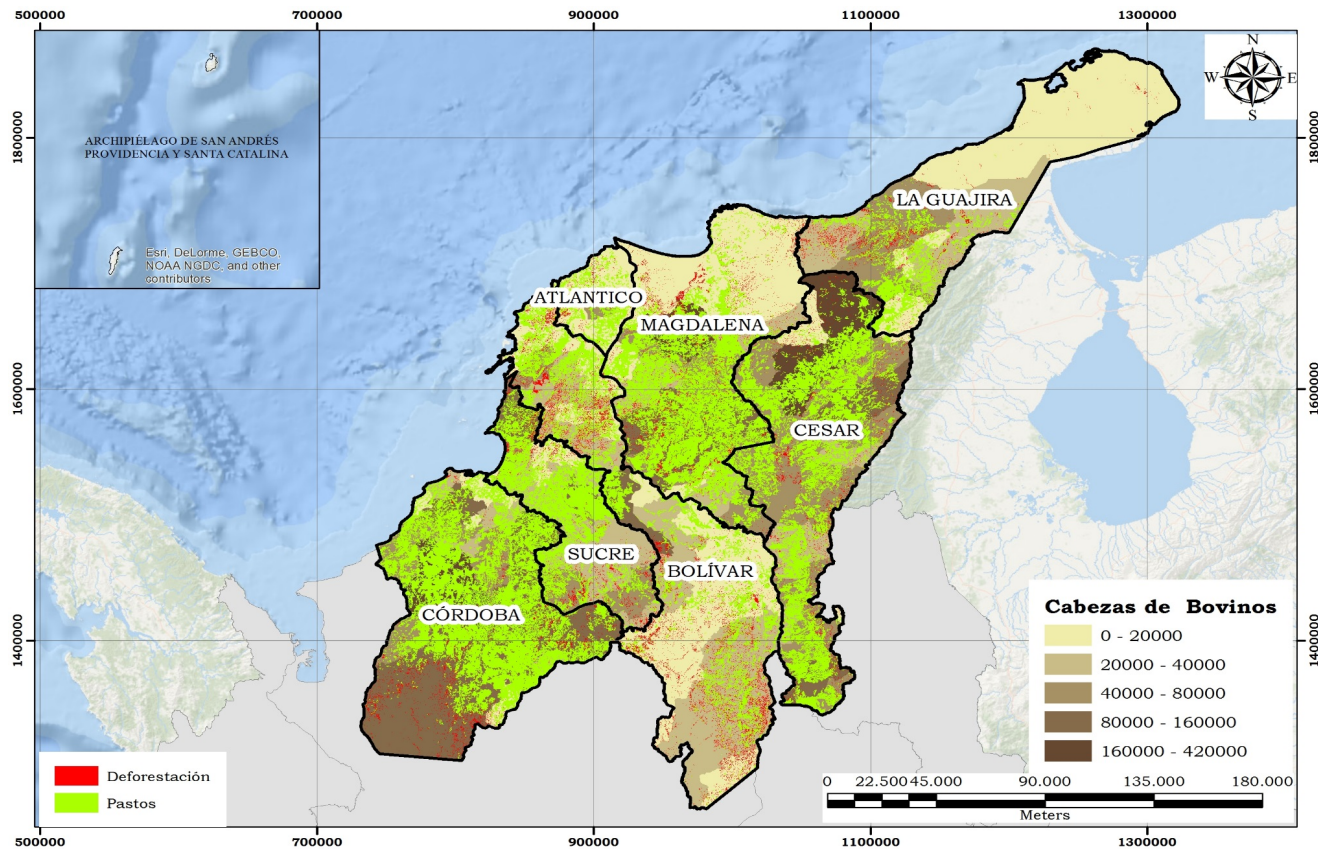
500000 700000 900000 1100000 1300000

ARCHIPIÉLAGO DE SAN ANDRÉS PROVIDENCIA Y SANTA CATALINA

Esri, DeLorme, GEBCO, NOAA NGDC, and other contributors

N
W E
S

1800000 1800000

LA GUAJIRA

ATLANTICO

MAGDALENA

1600000 1600000

CESAR

SUCRE

BOLÍVAR

CÓRDOBA

1400000 1400000

Cabezas de Bovinos

0 - 20000
20000 - 40000
40000 - 80000
80000 - 160000
160000 - 420000

Deforestación
Pastos

0 22.500 45.000 90.000 135.000 180.000
Meters

500000 700000 900000 1100000 1300000